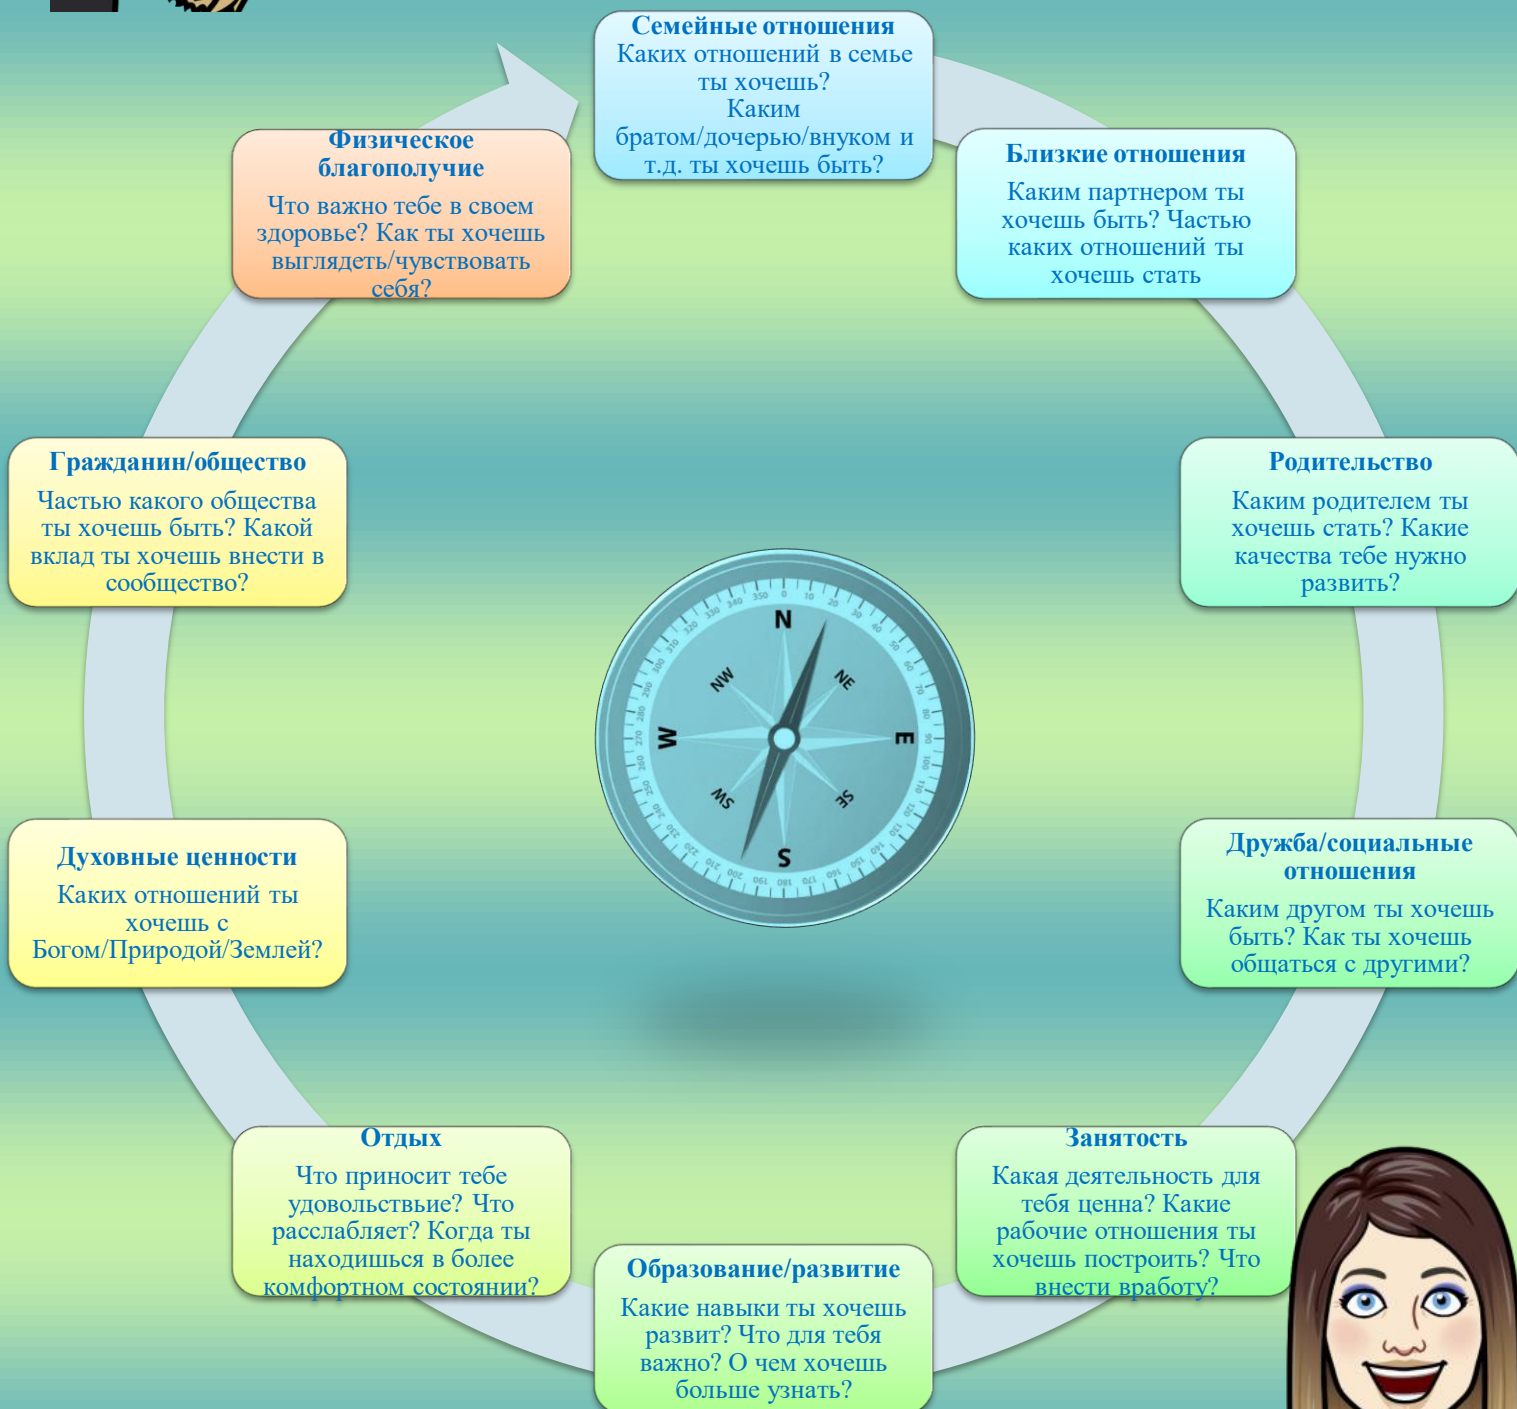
Семейные отношения
Каких отношений в семье ты хочешь? Каким братом/дочерью/внуком и т.д. ты хочешь быть?

Близкие отношения
Каким партнером ты хочешь быть? Частью каких отношений ты хочешь стать

Родительство
Каким родителем ты хочешь стать? Какие качества тебе нужно развить?

Дружба/социальные отношения
Каким другом ты хочешь быть? Как ты хочешь общаться с другими?

Занятость
Какая деятельность для тебя ценна? Какие рабочие отношения ты хочешь построить? Что внести вработу?

Образование/развитие
Какие навыки ты хочешь развит? Что для тебя важно? О чем хочешь больше узнать?

Отдых
Что приносит тебе удовольствбие? Что расслабляет? Когда ты находишься в более комфортном состоянии?

Духовные ценности
Каких отношений ты хочешь с Богом/Природой/Землей?

Гражданин/общество
Частью какого общества ты хочешь быть? Какой вклад ты хочешь внести в сообщество?

Физическое благополучие
Что важно тебе в своем здоровье? Как ты хочешь выглядеть/чувствовать себя?

N NE E SE S SW W NW
350 0 10 20 30 40 50 60 70 80 90 100 110 120 130 140 150 160 170 180 190 200 210 220 230 240 250 260 270 280 290 300 310 320 330 340